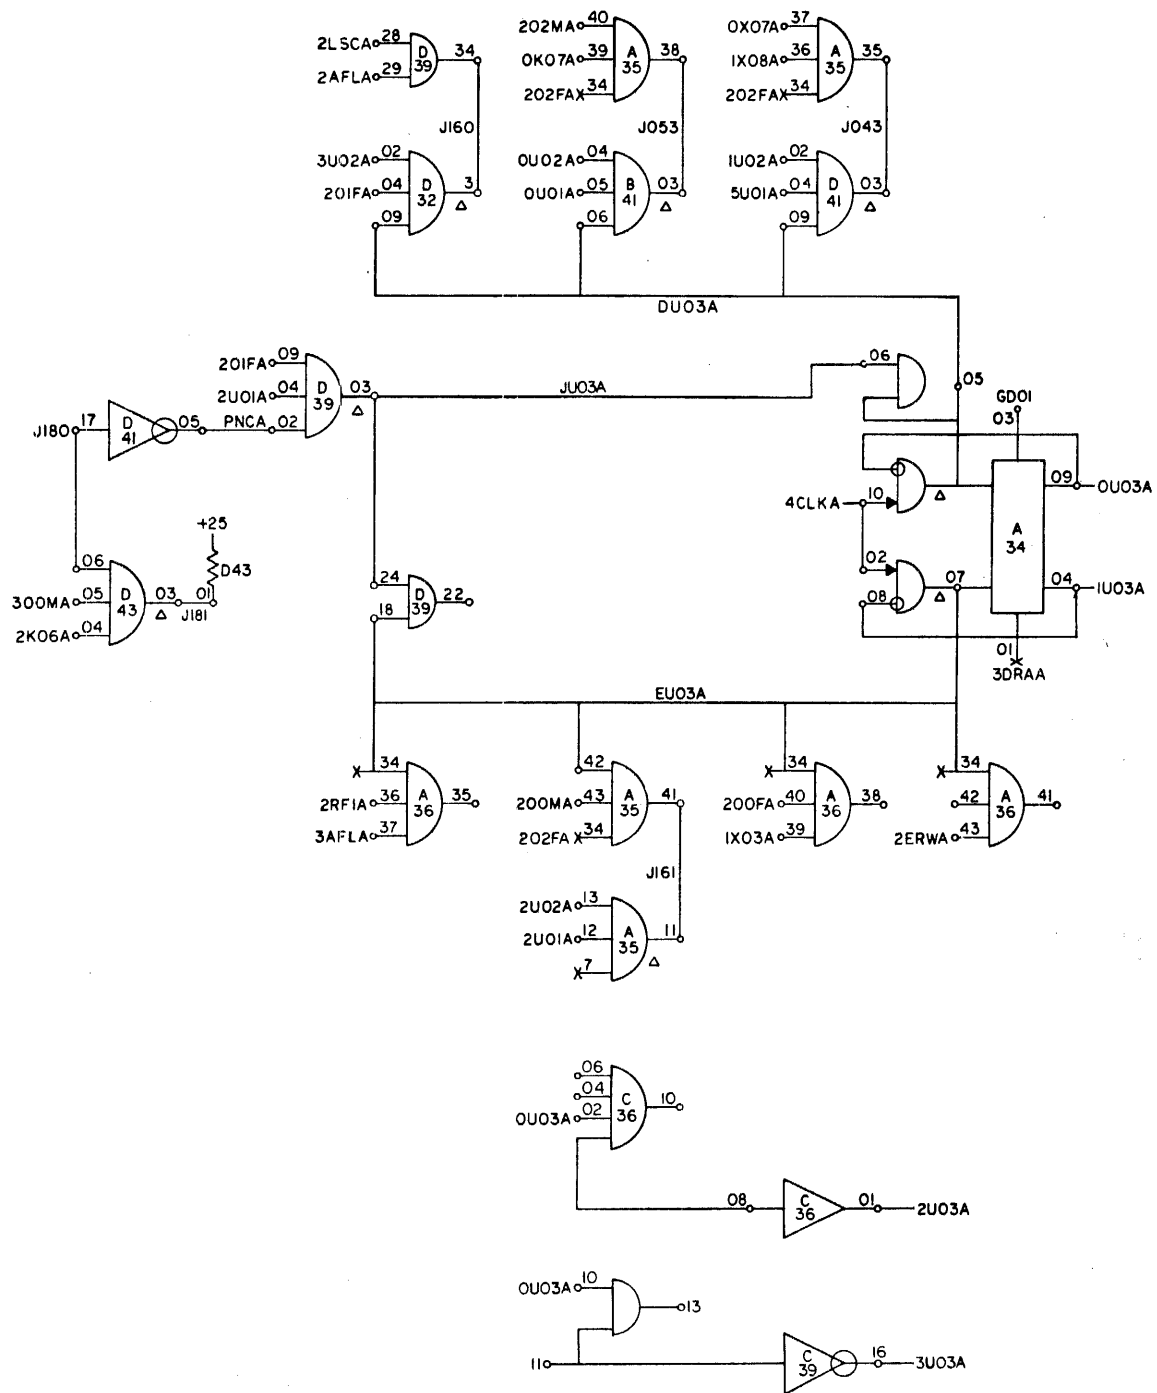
2LSCA 28
2AFLA 29
D 39
34
J160
3U02A 02
201FA 04
09
D 32
3

202MA 40
0K07A 39
202FAX 34
A 35
38
J053
0U02A 04
0U01A 05
06
B 41
03

0X07A 37
1X08A 36
202FAX 34
A 35
35
J043
1U02A 02
5U01A 04
09
D 41
03

DU03A

201FA 09
2U01A 04
PNCA 02
D 39
03
JU03A
J180 17
D 41
05

06
300MA 05
2K06A 04
D 43
03
01
J181
+25
D43

24
18
D 39
22

06
05
GD01
03
4CLKA 10
02
08
07
A 34
09 0U03A
04 1U03A
01
3DRAA

EU03A

X 34
2RF1A 36
3AFLA 37
A 36
35

42
200MA 43
202FA X 34
A 35
41
J161
2U02A 13
2U01A 12
X 7
A 35
11

X 34
200FA 40
1X03A 39
A 36
38

X 34
42
2ERWA 43
A 36
41

06
04
0U03A 02
C 36
10
08
C 36
01 2U03A

0U03A 10
13
11
C 39
16 3U03A